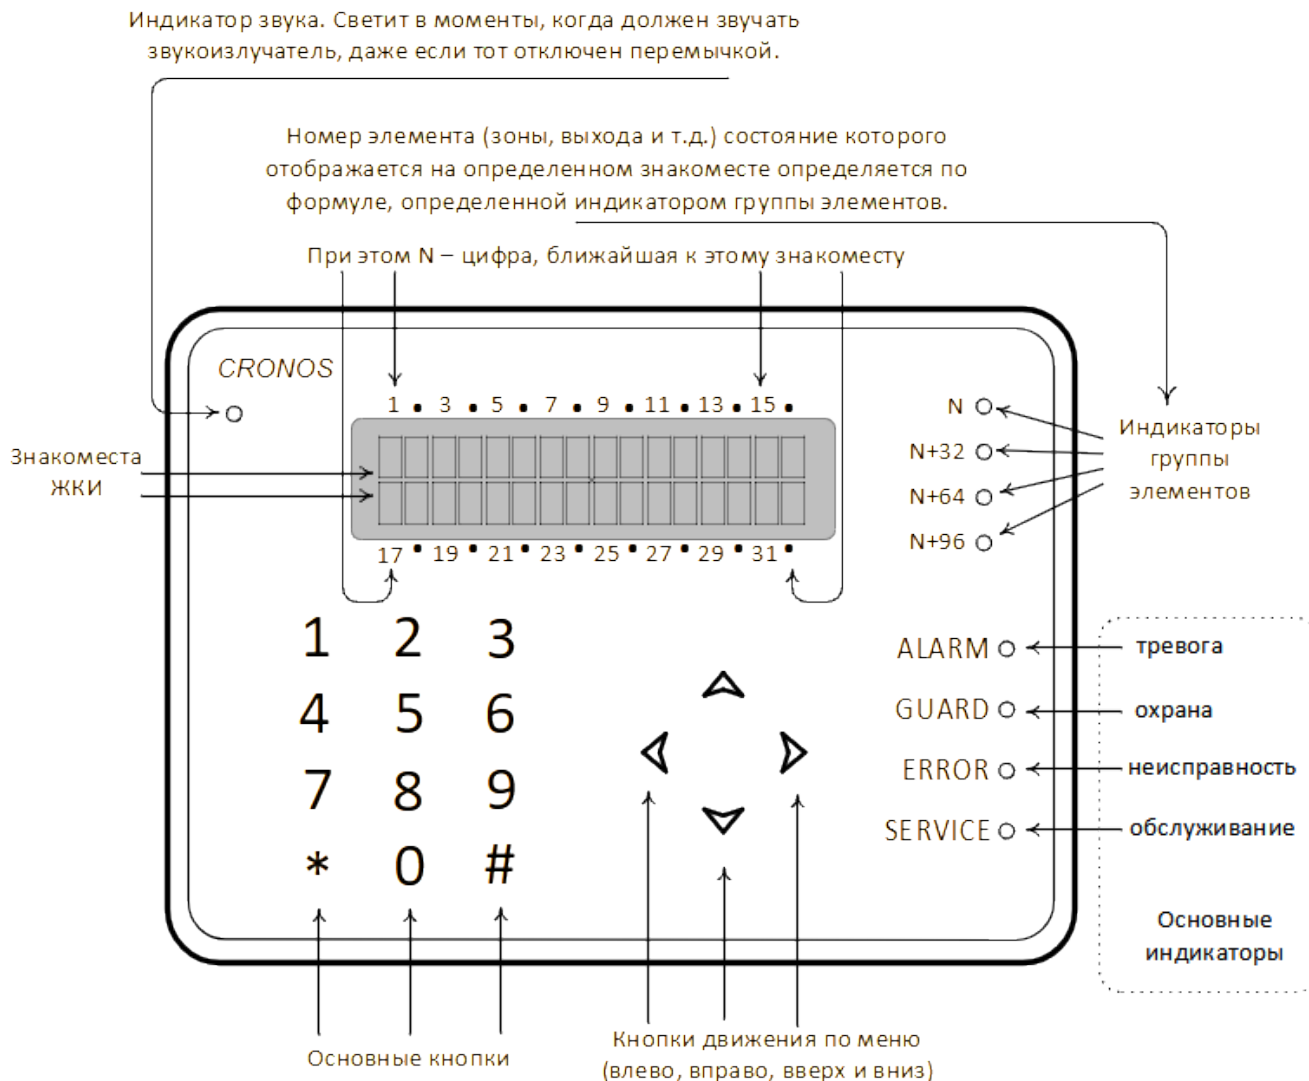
Индикатор звука. Светит в моменты, когда должен звучать звукоизлучатель, даже если тот отключен перемычкой.

Номер элемента (зоны, выхода и т.д.) состояние которого отображается на определенном знакоместе определяется по формуле, определенной индикатором группы элементов.

При этом N – цифра, ближайшая к этому знакоместу

CRONOS

1 3 5 7 9 11 13 15

Знакоместа ЖКИ

17 19 21 23 25 27 29 31

N
N+32
N+64
N+96

Индикаторы группы элементов

1 2 3
4 5 6
7 8 9
* 0 #

ALARM
GUARD
ERROR
SERVICE

тревога
охрана
неисправность
обслуживание

Основные индикаторы

Основные кнопки

Кнопки движения по меню (влево, вправо, вверх и вниз)